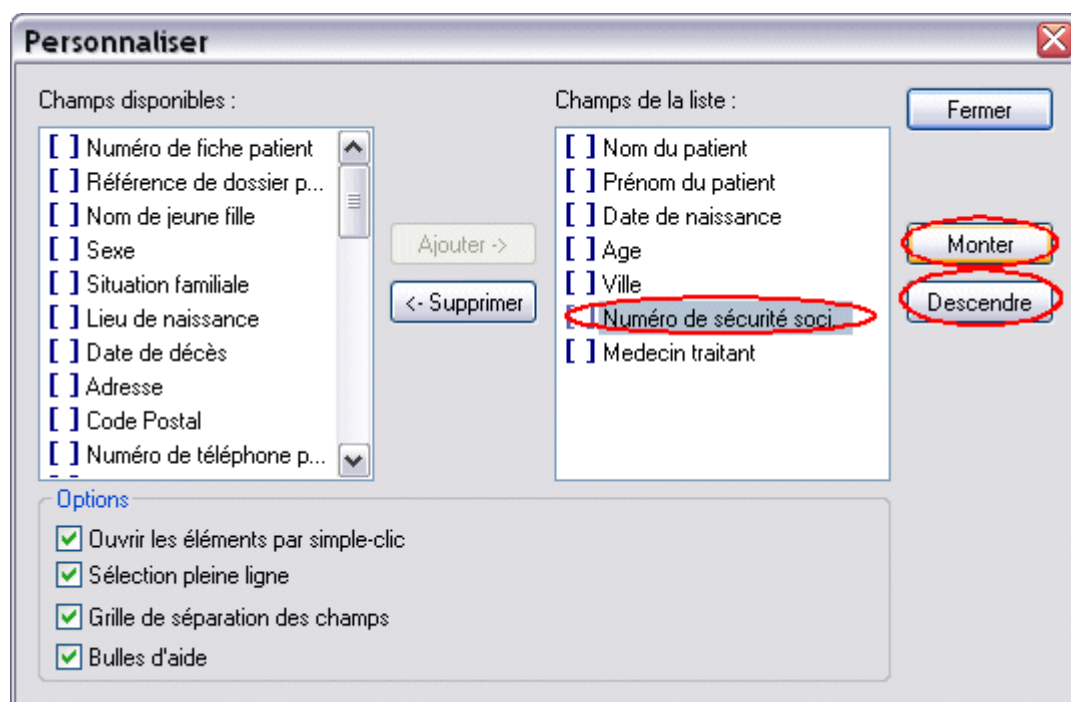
Personnaliser

Champs disponibles :

[ ] Numéro de fiche patient
[ ] Référence de dossier p...
[ ] Nom de jeune fille
[ ] Sexe
[ ] Situation familiale
[ ] Lieu de naissance
[ ] Date de décès
[ ] Adresse
[ ] Code Postal
[ ] Numéro de téléphone p...

Ajouter ->

<- Supprimer

Champs de la liste :

[ ] Nom du patient
[ ] Prénom du patient
[ ] Date de naissance
[ ] Age
[ ] Ville
[ ] Numéro de sécurité soci...
[ ] Medecin traitant

Fermer

Monter

Descendre

Options

Ouvrir les éléments par simple-clic

Sélection pleine ligne

Grille de séparation des champs

Bulles d'aide